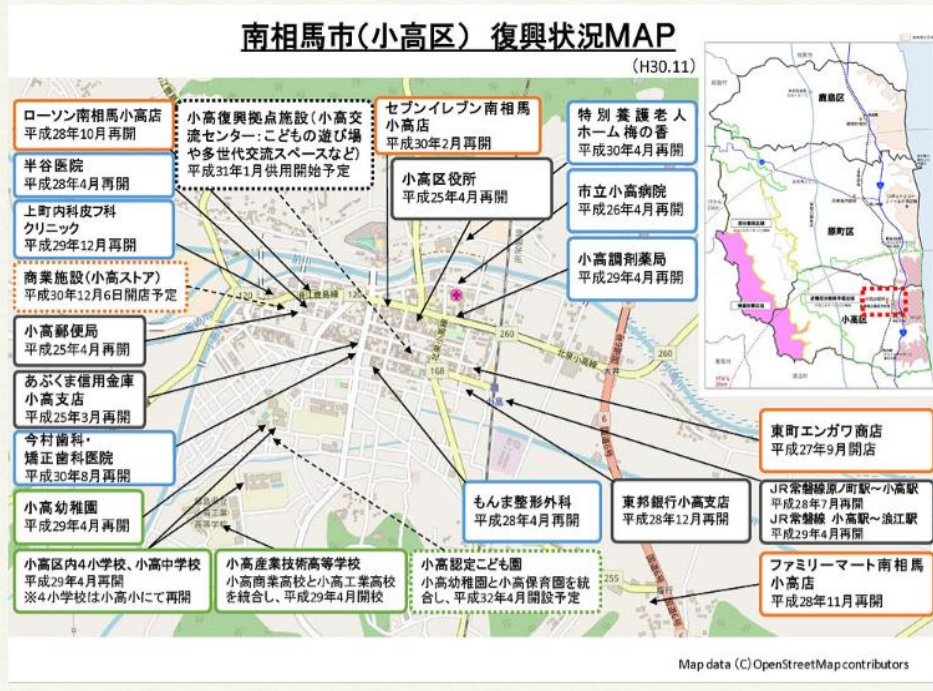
南相馬市(小高区) 復興状況MAP

(H30.11)

ローソン南相馬小高店
平成28年10月再開

小高復興拠点施設(小高交流センター:こどもの遊び場や多世代交流スペースなど)
平成31年1月供用開始予定

セブンイレブン南相馬小高店
平成30年2月再開

特別養護老人ホーム梅の香
平成30年4月再開

半谷医院
平成28年4月再開

小高区役所
平成25年4月再開

市立小高病院
平成26年4月再開

上町内科皮フ科クリニック
平成29年12月再開

小高調剤薬局
平成29年4月再開

商業施設(小高ストア)
平成30年12月6日開店予定

小高郵便局
平成25年4月再開

あぶくま信用金庫小高支店
平成25年3月再開

今村歯科・矯正歯科医院
平成30年8月再開

東町エンガワ商店
平成27年9月開店

小高幼稚園
平成29年4月再開

もんま整形外科
平成28年4月再開

東邦銀行小高支店
平成28年12月再開

JR常磐線原ノ町駅～小高駅
平成28年7月再開
JR常磐線 小高駅～浪江駅
平成29年4月再開

小高区内4小学校、小高中学校
平成29年4月再開
※4小学校は小高小にて再開

小高産業技術高等学校
小高商業高校と小高工業高校を統合し、平成29年4月開校

小高認定こども園
小高幼稚園と小高保育園を統合し、平成32年4月開設予定

ファミリーマート南相馬小高店
平成28年11月再開

鹿島区
原町区
小高区

Map data (C) OpenStreetMap contributors